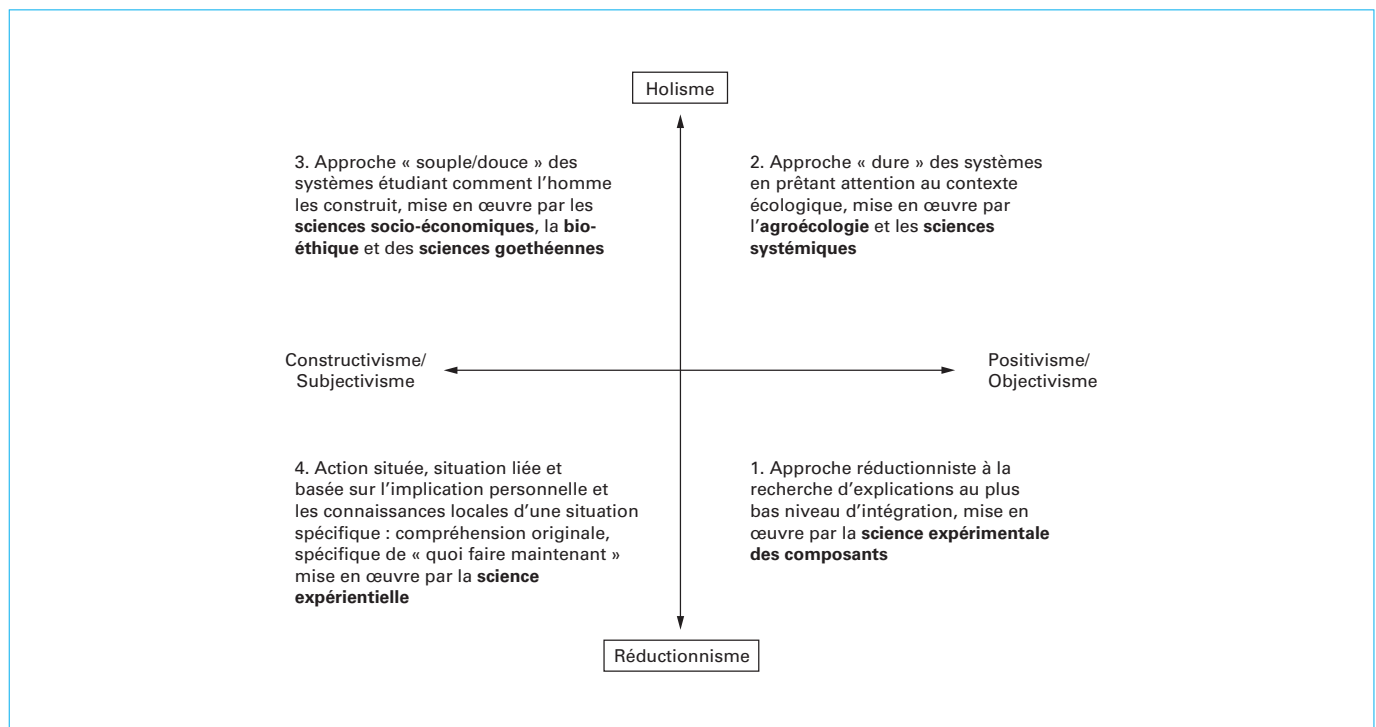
Holisme

3. Approche « souple/douce » des systèmes étudiant comment l'homme les construit, mise en œuvre par les **sciences socio-économiques**, la **bioéthique** et des **sciences goethéennes**

2. Approche « dure » des systèmes en prêtant attention au contexte écologique, mise en œuvre par l'**agroécologie** et les **sciences systémiques**

Constructivisme/ Subjectivisme

Positivisme/ Objectivisme

4. Action située, situation liée et basée sur l'implication personnelle et les connaissances locales d'une situation spécifique : compréhension originale, spécifique de « quoi faire maintenant » mise en œuvre par la **science expérientielle**

1. Approche réductionniste à la recherche d'explications au plus bas niveau d'intégration, mise en œuvre par la **science expérimentale des composants**

Réductionnisme